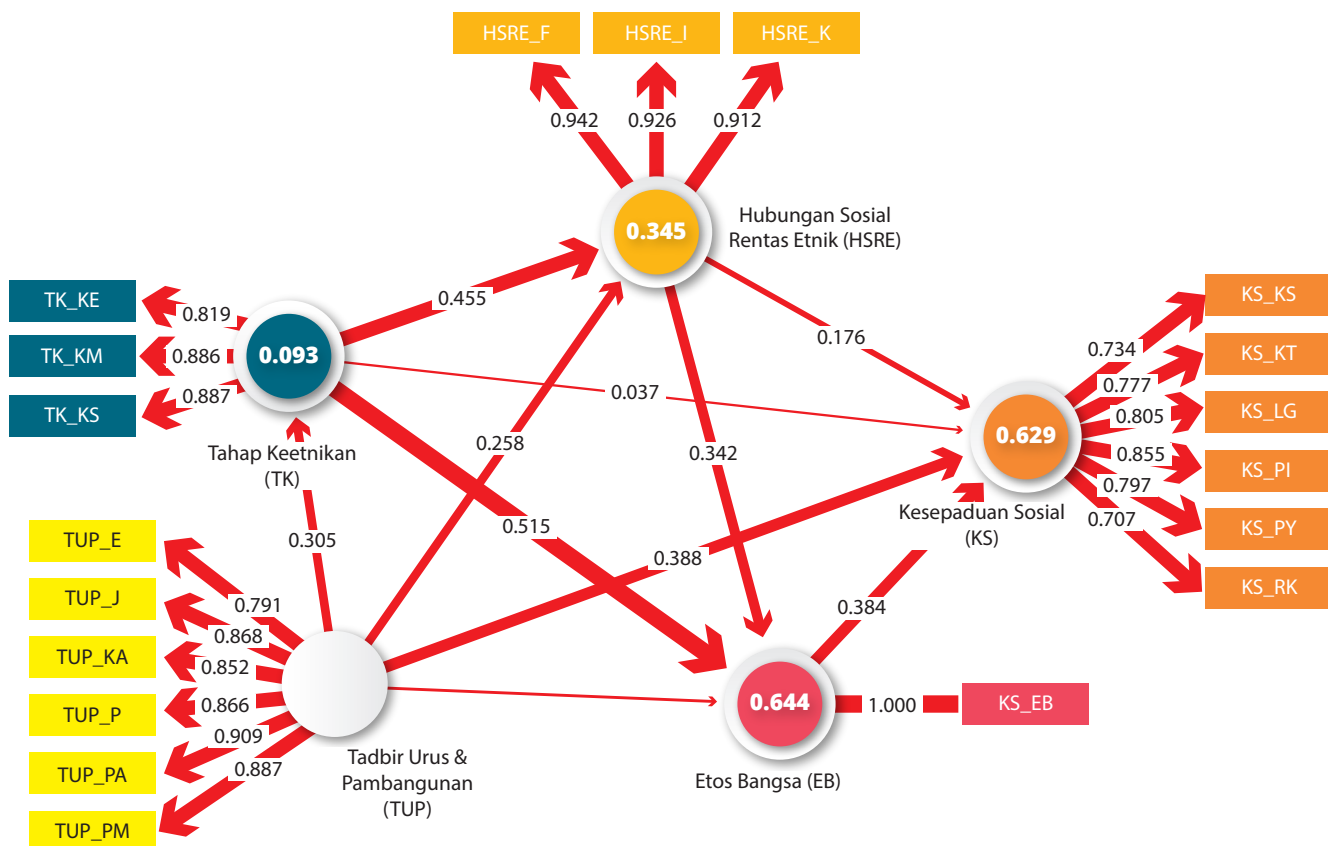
HSRE_F
HSRE_I
HSRE_K

0.942
0.926
0.912

0.345
Hubungan Sosial Rentas Etnik (HSRE)

TK_KE
TK_KM
TK_KS

0.819
0.886
0.887

0.093
Tahap Keetnikan (TK)

0.455
0.176
0.037
0.258
0.342
0.515
0.305
0.388
0.384

KS_KS
KS_KT
KS_LG
KS_PI
KS_PY
KS_RK

0.734
0.777
0.805
0.855
0.797
0.707

0.629
Kesepaduan Sosial (KS)

TUP_E
TUP_J
TUP_KA
TUP_P
TUP_PA
TUP_PM

0.791
0.868
0.852
0.866
0.909
0.887

Tadbir Urus & Pambangunan (TUP)

0.644
Etos Bangsa (EB)
1.000
KS_EB